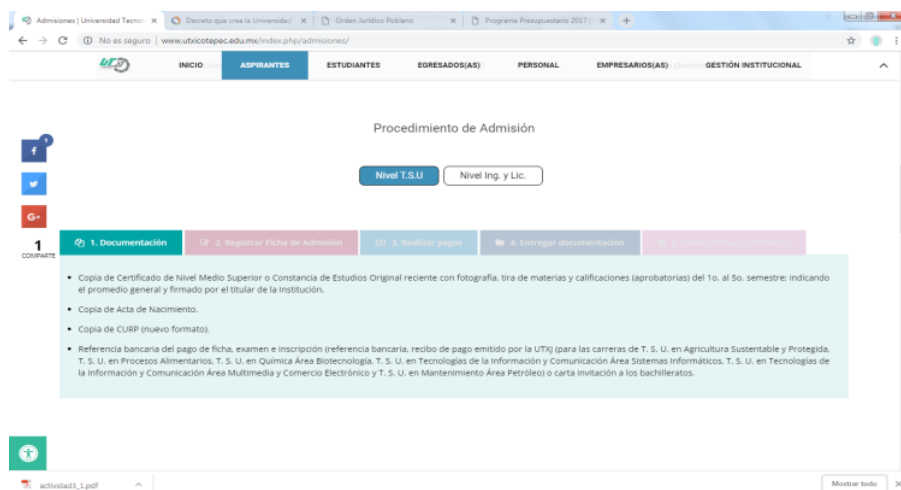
Admisiones | Universidad Tecnol ×
Decreto que crea la Universidad ×
Orden Jurídico Poblano ×
Programa Presupuestario 2017 / ×

No es seguro | www.utxicotepec.edu.mx/index.php/admisiones/

INICIO
ASPIRANTES
ESTUDIANTES
EGRESADOS(AS)
PERSONAL
EMPRESARIOS(AS)
GESTIÓN INSTITUCIONAL

Procedimiento de Admisión

Nivel T.S.U
Nivel Ing. y Lic.

1
COMPARTE

1. Documentación
2. Registrar Ficha de Admisión
3. Realizar pagos
4. Entregar documentación
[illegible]

• Copia de Certificado de Nivel Medio Superior o Constancia de Estudios Original reciente con fotografía, tira de materias y calificaciones (aprobatorias) del 1o. al 5o. semestre; indicando el promedio general y firmado por el titular de la Institución.

• Copia de Acta de Nacimiento.

• Copia de CURP (nuevo formato).

• Referencia bancaria del pago de ficha, examen e inscripción (referencia bancaria, recibo de pago emitido por la UTXJ (para las carreras de T. S. U. en Agricultura Sustentable y Protegida, T. S. U. en Procesos Alimentarios, T. S. U. en Química Área Biotecnología, T. S. U. en Tecnologías de la Información y Comunicación Área Sistemas Informáticos, T. S. U. en Tecnologías de la Información y Comunicación Área Multimedia y Comercio Electrónico y T. S. U. en Mantenimiento Área Petróleo) o carta invitación a los bachilleratos.

actividad3_1.pdf
Mostrar todo